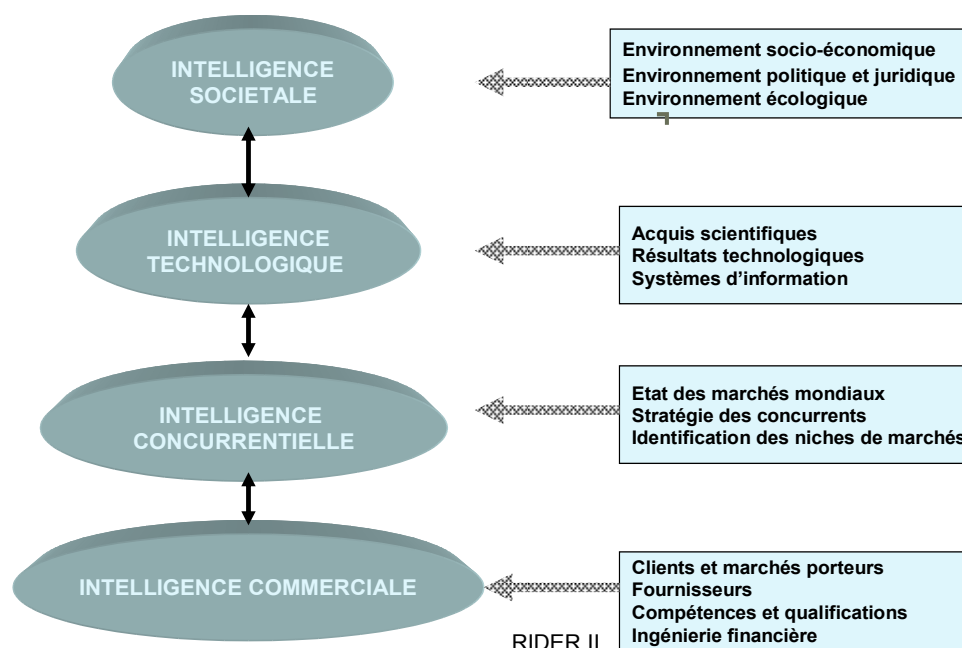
INTELLIGENCE SOCIETALE

Environnement socio-économique
Environnement politique et juridique
Environnement écologique

INTELLIGENCE TECHNOLOGIQUE

Acquis scientifiques
Résultats technologiques
Systèmes d'information

INTELLIGENCE CONCURRENTIELLE

Etat des marchés mondiaux
Stratégie des concurrents
Identification des niches de marchés

INTELLIGENCE COMMERCIALE

Clients et marchés porteurs
Fournisseurs
Compétences et qualifications
Ingénierie financière

RIDER II